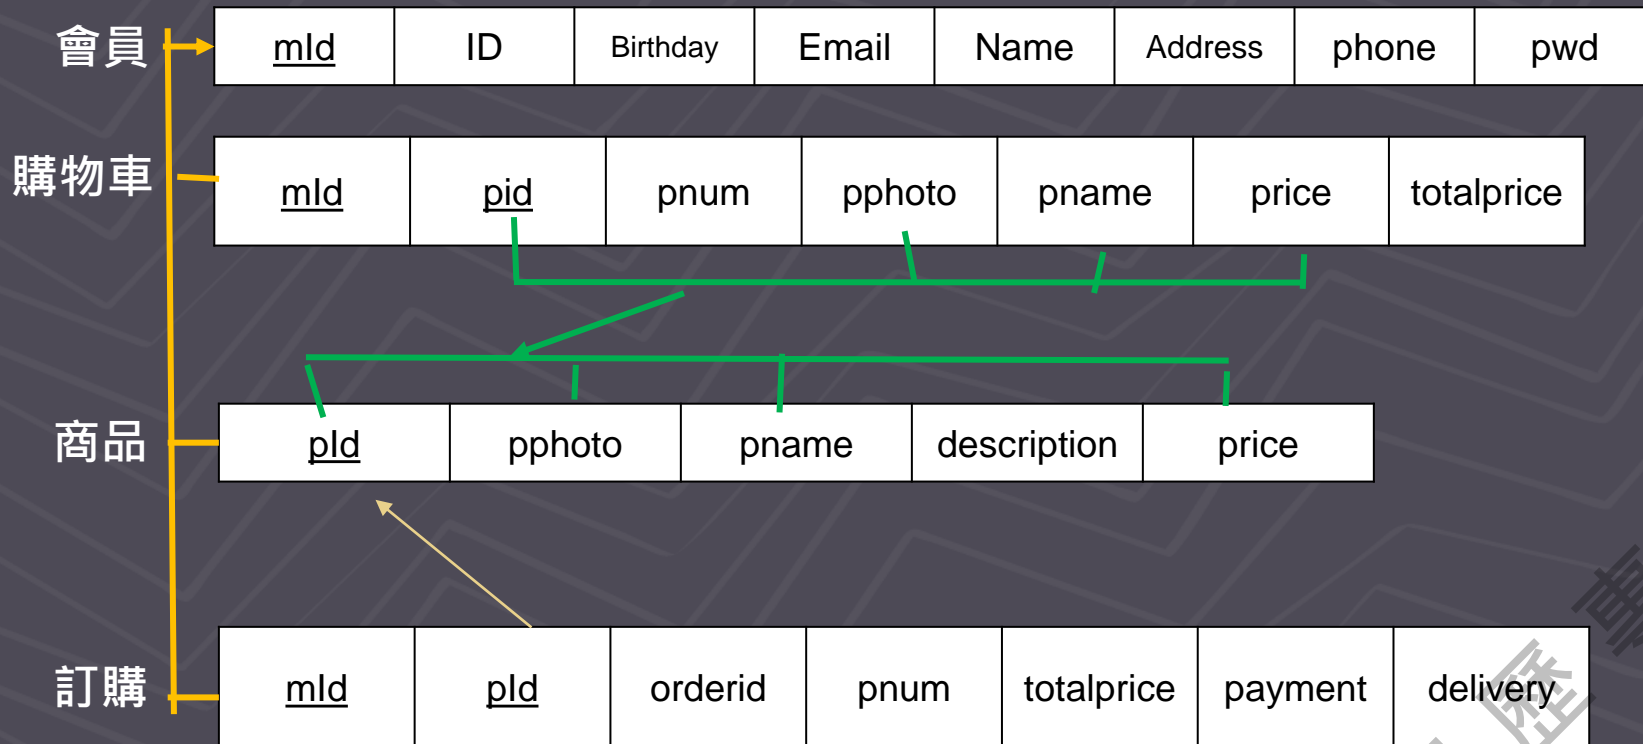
會員

| mId | ID | Birthday | Email | Name | Address | phone | pwd |
|---|---|---|---|---|---|---|---|

購物車

| mId | pid | pnum | pphoto | pname | price | totalprice |
|---|---|---|---|---|---|---|

商品

| pId | pphoto | pname | description | price |
|---|---|---|---|---|

訂購

| mId | pId | orderid | pnum | totalprice | payment | delivery |
|---|---|---|---|---|---|---|